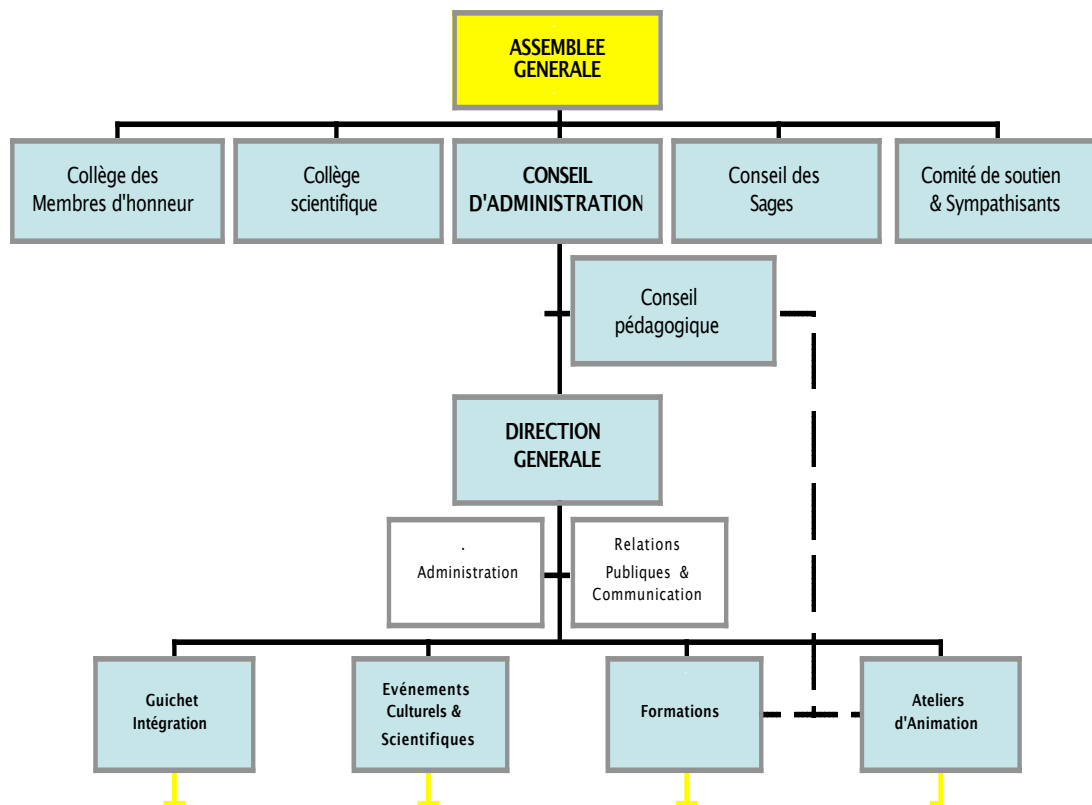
ASSEMBLEE GENERALE

Collège des Membres d'honneur

Collège scientifique

CONSEIL D'ADMINISTRATION

Conseil des Sages

Comité de soutien & Sympathisants

Conseil pédagogique

DIRECTION GENERALE

.
Administration

Relations Publiques & Communication

Guichet Intégration

Evénements Culturels & Scientifiques

Formations

Ateliers d'Animation